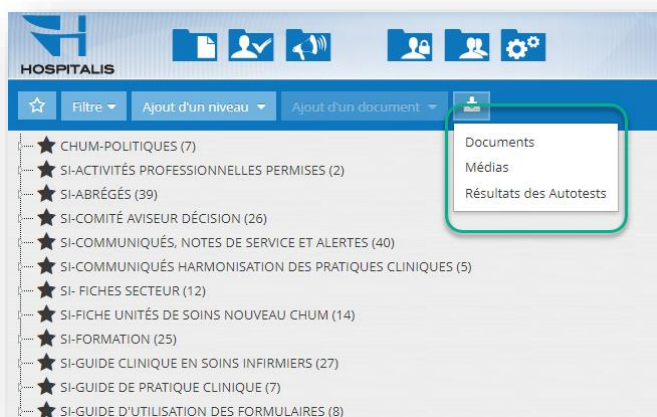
HOSPITALIS

Filtre
Ajout d'un niveau
Ajout d'un document

Documents
Médias
Résultats des Autotests

CHUM-POLITIQUES (7)
SI-ACTIVITÉS PROFESSIONNELLES PERMISES (2)
SI-ABRÉGÉS (39)
SI-COMITÉ AVISEUR DÉCISION (26)
SI-COMMUNIQUÉS, NOTES DE SERVICE ET ALERTES (40)
SI-COMMUNIQUÉS HARMONISATION DES PRATIQUES CLINIQUES (5)
SI- FICHES SECTEUR (12)
SI-FICHE UNITÉS DE SOINS NOUVEAU CHUM (14)
SI-FORMATION (25)
SI-GUIDE CLINIQUE EN SOINS INFIRMIERS (27)
SI-GUIDE DE PRATIQUE CLINIQUE (7)
SI-GUIDE D'UTILISATION DES FORMULAIRES (8)